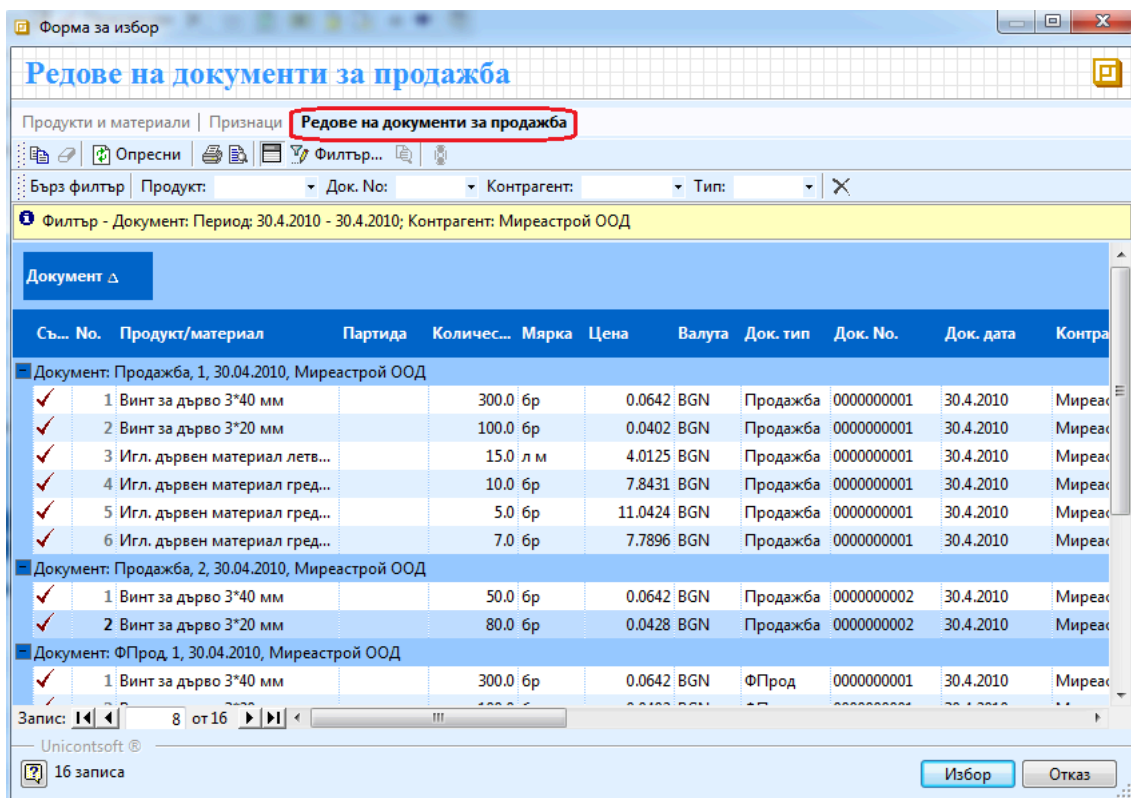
Форма за избор

Редове на документи за продажба

Продукти и материали | Признаци | Редове на документи за продажба

Опресни | Филтър...

Бърз филтър | Продукт: | Док. No: | Контрагент: | Тип:

Филтър - Документ: Период: 30.4.2010 - 30.4.2010; Контрагент: Миреастрой ООД

Документ ∆

| Съ... | No. | Продукт/материал | Партида | Количес... | Мярка | Цена | Валута | Док. тип | Док. No. | Док. дата | Контра |
|---|---|---|---|---|---|---|---|---|---|---|---|
| Документ: Продажба, 1, 30.04.2010, Миреастрой ООД | | | | | | | | | | | |
| ✓ | 1 | Винт за дърво 3*40 мм | | 300.0 | бр | 0.0642 | BGN | Продажба | 0000000001 | 30.4.2010 | Миреас |
| ✓ | 2 | Винт за дърво 3*20 мм | | 100.0 | бр | 0.0402 | BGN | Продажба | 0000000001 | 30.4.2010 | Миреас |
| ✓ | 3 | Игл. дървен материал летв... | | 15.0 | л м | 4.0125 | BGN | Продажба | 0000000001 | 30.4.2010 | Миреас |
| ✓ | 4 | Игл. дървен материал гред... | | 10.0 | бр | 7.8431 | BGN | Продажба | 0000000001 | 30.4.2010 | Миреас |
| ✓ | 5 | Игл. дървен материал гред... | | 5.0 | бр | 11.0424 | BGN | Продажба | 0000000001 | 30.4.2010 | Миреас |
| ✓ | 6 | Игл. дървен материал гред... | | 7.0 | бр | 7.7896 | BGN | Продажба | 0000000001 | 30.4.2010 | Миреас |
| Документ: Продажба, 2, 30.04.2010, Миреастрой ООД | | | | | | | | | | | |
| ✓ | 1 | Винт за дърво 3*40 мм | | 50.0 | бр | 0.0642 | BGN | Продажба | 0000000002 | 30.4.2010 | Миреас |
| ✓ | 2 | Винт за дърво 3*20 мм | | 80.0 | бр | 0.0428 | BGN | Продажба | 0000000002 | 30.4.2010 | Миреас |
| Документ: ФПрод, 1, 30.04.2010, Миреастрой ООД | | | | | | | | | | | |
| ✓ | 1 | Винт за дърво 3*40 мм | | 300.0 | бр | 0.0642 | BGN | ФПрод | 0000000001 | 30.4.2010 | Миреас |

Запис: 8 от 16

Unicontsoft ®

16 записа

Избор | Отказ